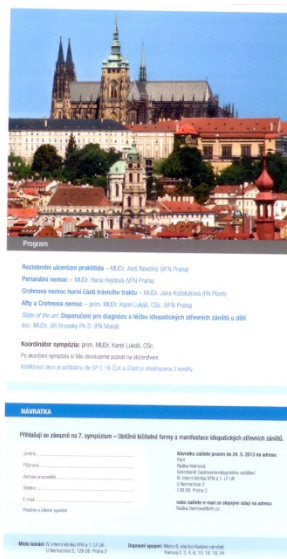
Program

Rozšiřující ulcerózní proktitida – MUDr. Aleš Novotný (VFN Praha)

Perianální nemoc – MUDr. Hana Hejdová (VFN Praha)

Crohnova nemoc horní části trávicího traktu – MUDr. Jana Koželuhová (FN Plzeň)

Afty a Crohnova nemoc – prim. MUDr. Karel Lukáš, CSc. (VFN Praha)

State of the art: Doporučení pro diagnózu a léčbu idiopatických střevních zánětů u dětí doc. MUDr. Jiří Bronský Ph.D. (FN Motol)

Koordinátor sympózia: prim. MUDr. Karel Lukáš, CSc.

Po skončení sympózia a této pohoštění na občerstvení.

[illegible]

NÁVRATKA

Přihlašuji se závazně na 7. sympózium – Obtížné klinické formy a manifestace idiopatických střevních zánětů.

Jméno
Příjmení
Adresa pracoviště
Telefon
E-mail
Podpis a razítko lékaře

Návratku zašlete prosím do 24. 5. 2013 na adresu:
Paní
Radka Hetmová
Sekretariát Gastroenterologického oddělení
IV. interní klinika VFN a 1. LF UK
U Nemocnice 2
128 08 Praha 2

nebo zašlete e-mail se stejnými údaji na adresu:
Radka.Hetmova@vfn.cz

Místo konání: IV. interní klinika VFN a 1. LF UK U Nemocnice 2, 128 08 Praha 2

Dopravní spojení: Metro B, stanice Karlovo náměstí Tramvaj 3, 4, 6, 10, 14, 16, 24